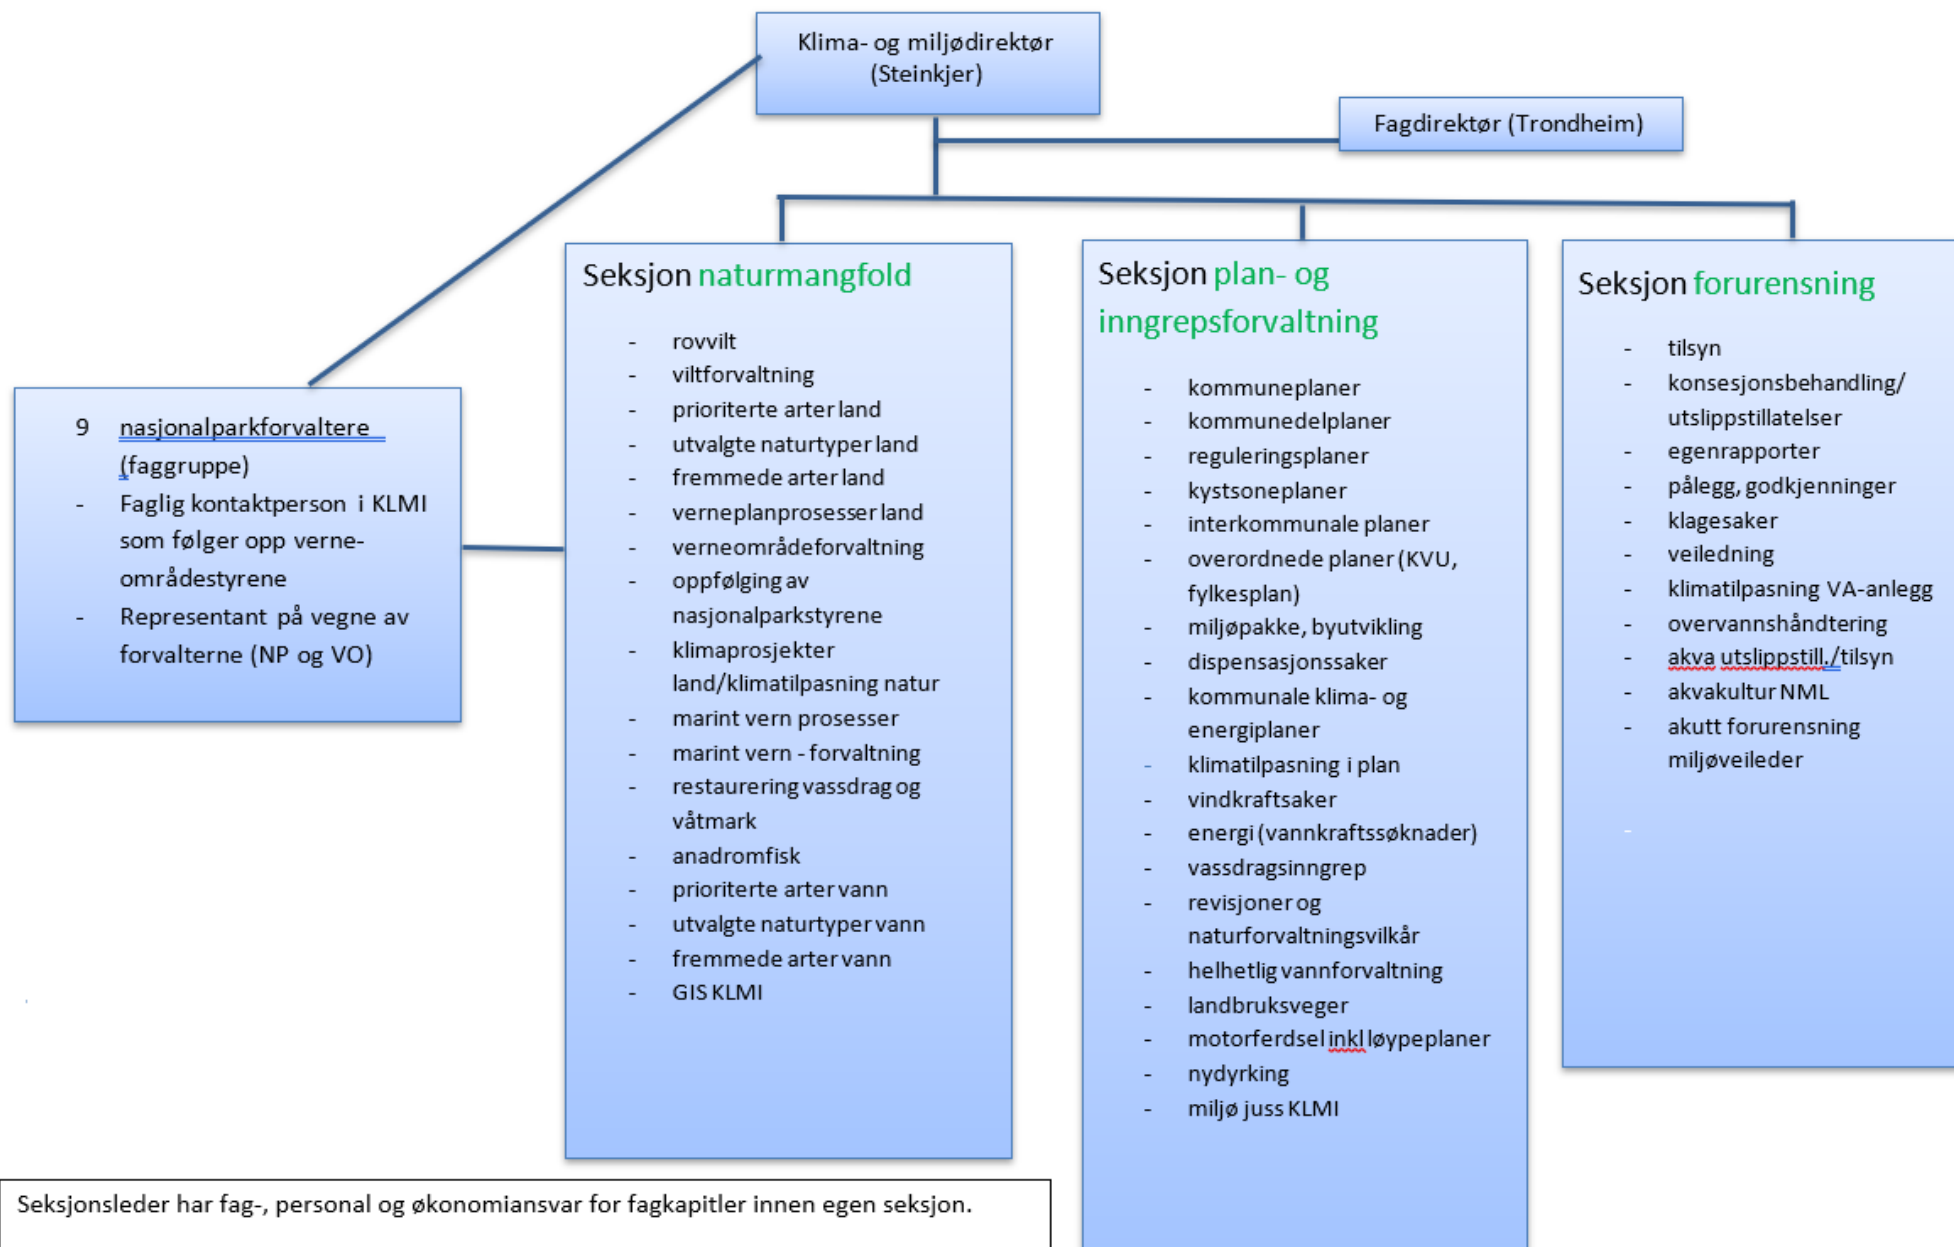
Klima- og miljødirektør (Steinkjer)

Fagdirektør (Trondheim)

9 nasjonalparkforvaltere (faggruppe)
- Faglig kontaktperson i KLMI som følger opp verneområdestyrene
- Representant på vegne av forvalterne (NP og VO)

Seksjon naturmangfold

- rovvilt
- viltforvaltning
- prioriterte arter land
- utvalgte naturtyper land
- fremmede arter land
- verneplanprosesser land
- verneområdeforvaltning
- oppfølging av nasjonalparkstyrene
- klimaprosjekter land/klimatilpasning natur
- marint vern prosesser
- marint vern - forvaltning
- restaurering vassdrag og våtmark
- anadromfisk
- prioriterte arter vann
- utvalgte naturtyper vann
- fremmede arter vann
- GIS KLMI

Seksjon plan- og inngrepsforvaltning

- kommuneplaner
- kommunedelplaner
- reguleringsplaner
- kystsoneplaner
- interkommunale planer
- overordnede planer (KVU, fylkesplan)
- miljøpakke, byutvikling
- dispensasjonssaker
- kommunale klima- og energiplaner
- klimatilpasning i plan
- vindkraftsaker
- energi (vannkraftssøknader)
- vassdragsinngrep
- revisjoner og naturforvaltningsvilkår
- helhetlig vannforvaltning
- landbruksveger
- motorferdsel inkl løypeplaner
- nydyrking
- miljø juss KLMI

Seksjon forurensning

- tilsyn
- konsesjonsbehandling/ utslippstillatelser
- egenrapporter
- pålegg, godkjenninger
- klagesaker
- veiledning
- klimatilpasning VA-anlegg
- overvannshåndtering
- akva utslippstill./tilsyn
- akvakultur NML
- akutt forurensning miljøveileder

Seksjonsleder har fag-, personal og økonomiansvar for fagkapitler innen egen seksjon.